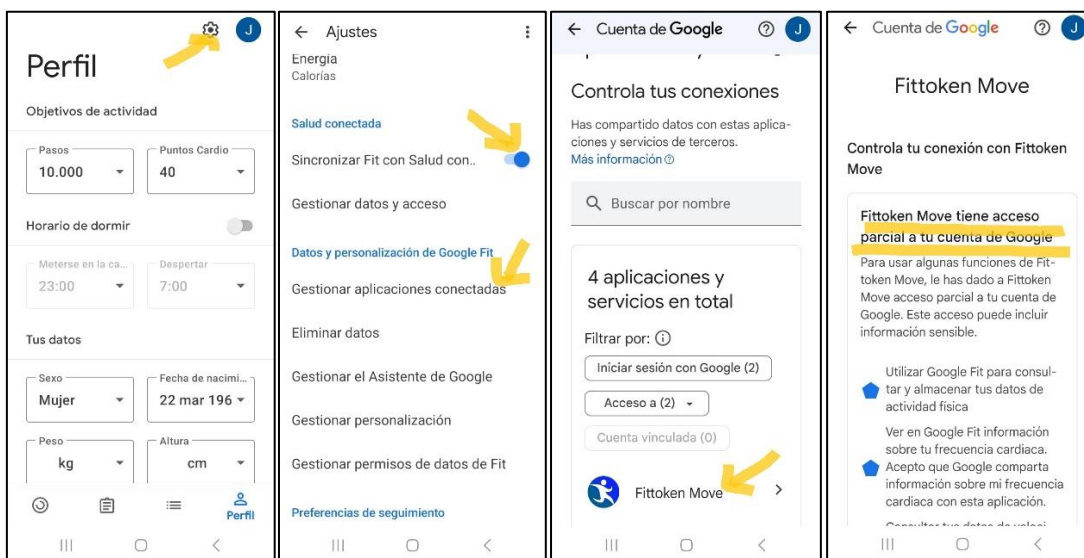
J

Perfil

Objetivos de actividad

Pasos
10.000

Puntos Cardio
40

Horario de dormir

Meterse en la ca...
23:00

Despertar
7:00

Tus datos

Sexo
Mujer

Fecha de nacimi...
22 mar 196

Peso
kg

Altura
cm

Perfil

← Ajustes

Energía
Calorías

Salud conectada

Sincronizar Fit con Salud con..

Gestionar datos y acceso

Datos y personalización de Google Fit

Gestionar aplicaciones conectadas

Eliminar datos

Gestionar el Asistente de Google

Gestionar personalización

Gestionar permisos de datos de Fit

Preferencias de seguimiento

← Cuenta de Google

Controla tus conexiones

Has compartido datos con estas aplicaciones y servicios de terceros.
Más información

Buscar por nombre

4 aplicaciones y servicios en total

Filtrar por:

Iniciar sesión con Google (2)

Acceso a (2)

Cuenta vinculada (0)

Fittoken Move

← Cuenta de Google

Fittoken Move

Controla tu conexión con Fittoken Move

Fittoken Move tiene acceso parcial a tu cuenta de Google

Para usar algunas funciones de Fittoken Move, le has dado a Fittoken Move acceso parcial a tu cuenta de Google. Este acceso puede incluir información sensible.

Utilizar Google Fit para consultar y almacenar tus datos de actividad física

Ver en Google Fit información sobre tu frecuencia cardiaca. Acepto que Google comparta información sobre mi frecuencia cardiaca con esta aplicación.

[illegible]